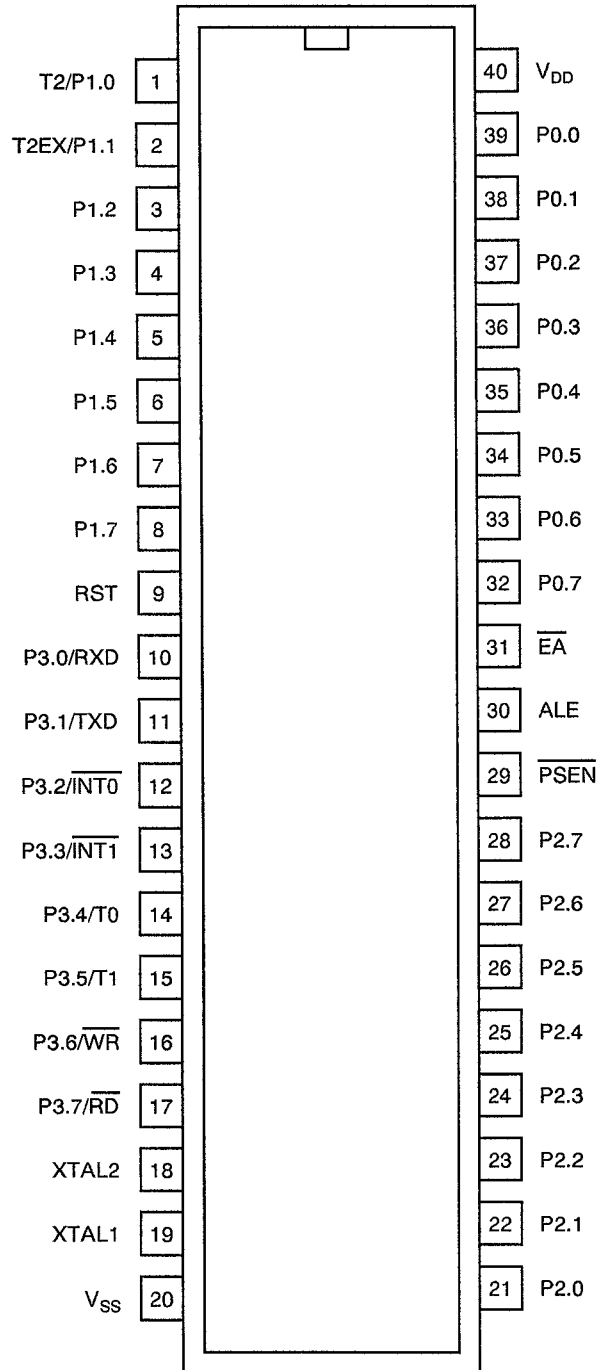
T2/P1.0 1
T2EX/P1.1 2
P1.2 3
P1.3 4
P1.4 5
P1.5 6
P1.6 7
P1.7 8
RST 9
P3.0/RXD 10
P3.1/TXD 11
P3.2/$\overline{INT0}$ 12
P3.3/$\overline{INT1}$ 13
P3.4/T0 14
P3.5/T1 15
P3.6/$\overline{WR}$ 16
P3.7/$\overline{RD}$ 17
XTAL2 18
XTAL1 19
$V_{SS}$ 20

40 $V_{DD}$
39 P0.0
38 P0.1
37 P0.2
36 P0.3
35 P0.4
34 P0.5
33 P0.6
32 P0.7
31 $\overline{EA}$
30 ALE
29 $\overline{PSEN}$
28 P2.7
27 P2.6
26 P2.5
25 P2.4
24 P2.3
23 P2.2
22 P2.1
21 P2.0